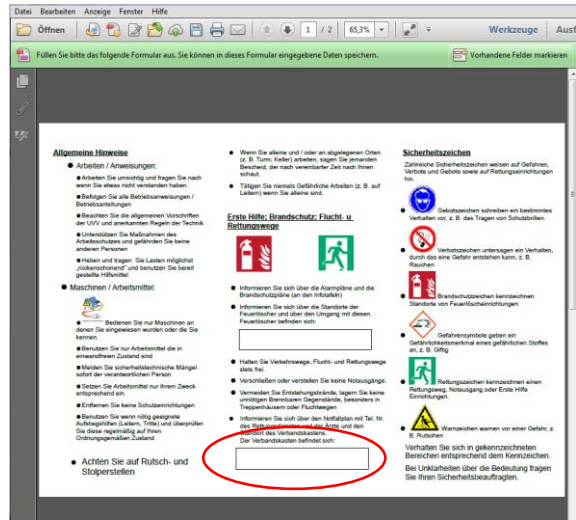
Datei Bearbeiten Anzeige Fenster Hilfe

Öffnen 1 / 2 65,3% Werkzeuge Ausf

Füllen Sie bitte das folgende Formular aus. Sie können in dieses Formular eingegebene Daten speichern.

Vorhandene Felder markieren

Allgemeine Hinweise

Arbeiten / Anweisungen:

Arbeiten Sie umsichtig und fragen Sie nach wenn Sie etwas nicht verstanden haben.

Befolgen Sie alle Betriebsanweisungen / Betriebsanleitungen

Beachten Sie die allgemeinen Vorschriften der UVV und anerkannten Regeln der Technik

Unterstützen Sie Maßnahmen des Arbeitsschutzes und gefährden Sie keine anderen Personen

Heben und tragen Sie Lasten möglichst „rückenschonend" und benutzen Sie bereit gestellte Hilfsmittel

Maschinen / Arbeitsmittel:

Bedienen Sie nur Maschinen an denen Sie eingewiesen wurden oder die Sie kennen.

Benutzen Sie nur Arbeitsmittel die in einwandfreien Zustand sind

Melden Sie sicherheitstechnische Mängel sofort der verantwortlichen Person

Setzen Sie Arbeitsmittel nur ihrem Zweck entsprechend ein.

Entfernen Sie keine Schutzeinrichtungen

Benutzen Sie wenn nötig geeignete Aufstiegshilfen (Leitern, Tritte) und überprüfen Sie diese regelmäßig auf ihren Ordnungsgemäßen Zustand

Achten Sie auf Rutsch- und Stolperstellen

Wenn Sie alleine und / oder an abgelegenen Orten (z. B. Turm; Keller) arbeiten, sagen Sie jemanden Bescheid, der nach vereinbarter Zeit nach Ihnen schaut.

Tätigen Sie niemals Gefährliche Arbeiten (z. B. auf Leitern) wenn Sie alleine sind.

Erste Hilfe; Brandschutz; Flucht- u. Rettungswege

Informieren Sie sich über die Alarmpläne und die Brandschutzpläne (an den Infotafeln)

Informieren Sie sich über die Standorte der Feuerlöscher und über den Umgang mit diesen. Feuerlöscher befinden sich:

Halten Sie Verkehrswege, Flucht- und Rettungswege stets frei.

Verschließen oder verstellen Sie keine Notausgänge.

Vermeiden Sie Entstehungsbrände, lagern Sie keine unnötigen Brennbaren Gegenstände, besonders in Treppenhäusern oder Fluchtwegen

Informieren Sie sich über den Notfallplan mit Tel. Nr. des Rettungsdienstes und der Ärzte und den Standort des Verbandskastens.
Der Verbandskasten befindet sich:

Sicherheitszeichen

Zahlreiche Sicherheitszeichen weisen auf Gefahren, Verbote und Gebote sowie auf Rettungseinrichtungen hin.

Gebotszeichen schreiben ein bestimmtes Verhalten vor, z. B. das Tragen von Schutzbrillen.

Verbotszeichen untersagen ein Verhalten, durch das eine Gefahr entstehen kann, z. B. Rauchen

Brandschutzzeichen kennzeichnen Standorte von Feuerlöscheinrichtungen

Gefahrensymbole geben ein Gefährlichkeitsmerkmal eines gefährlichen Stoffes an, z. B. Giftig

Rettungszeichen kennzeichnen einen Rettungsweg, Notausgang oder Erste Hilfe Einrichtungen.

Warnzeichen warnen vor einer Gefahr, z. B. Rutschen

Verhalten Sie sich in gekennzeichneten Bereichen entsprechend dem Kennzeichen.

Bei Unklarheiten über die Bedeutung fragen Sie Ihren Sicherheitsbeauftragten.